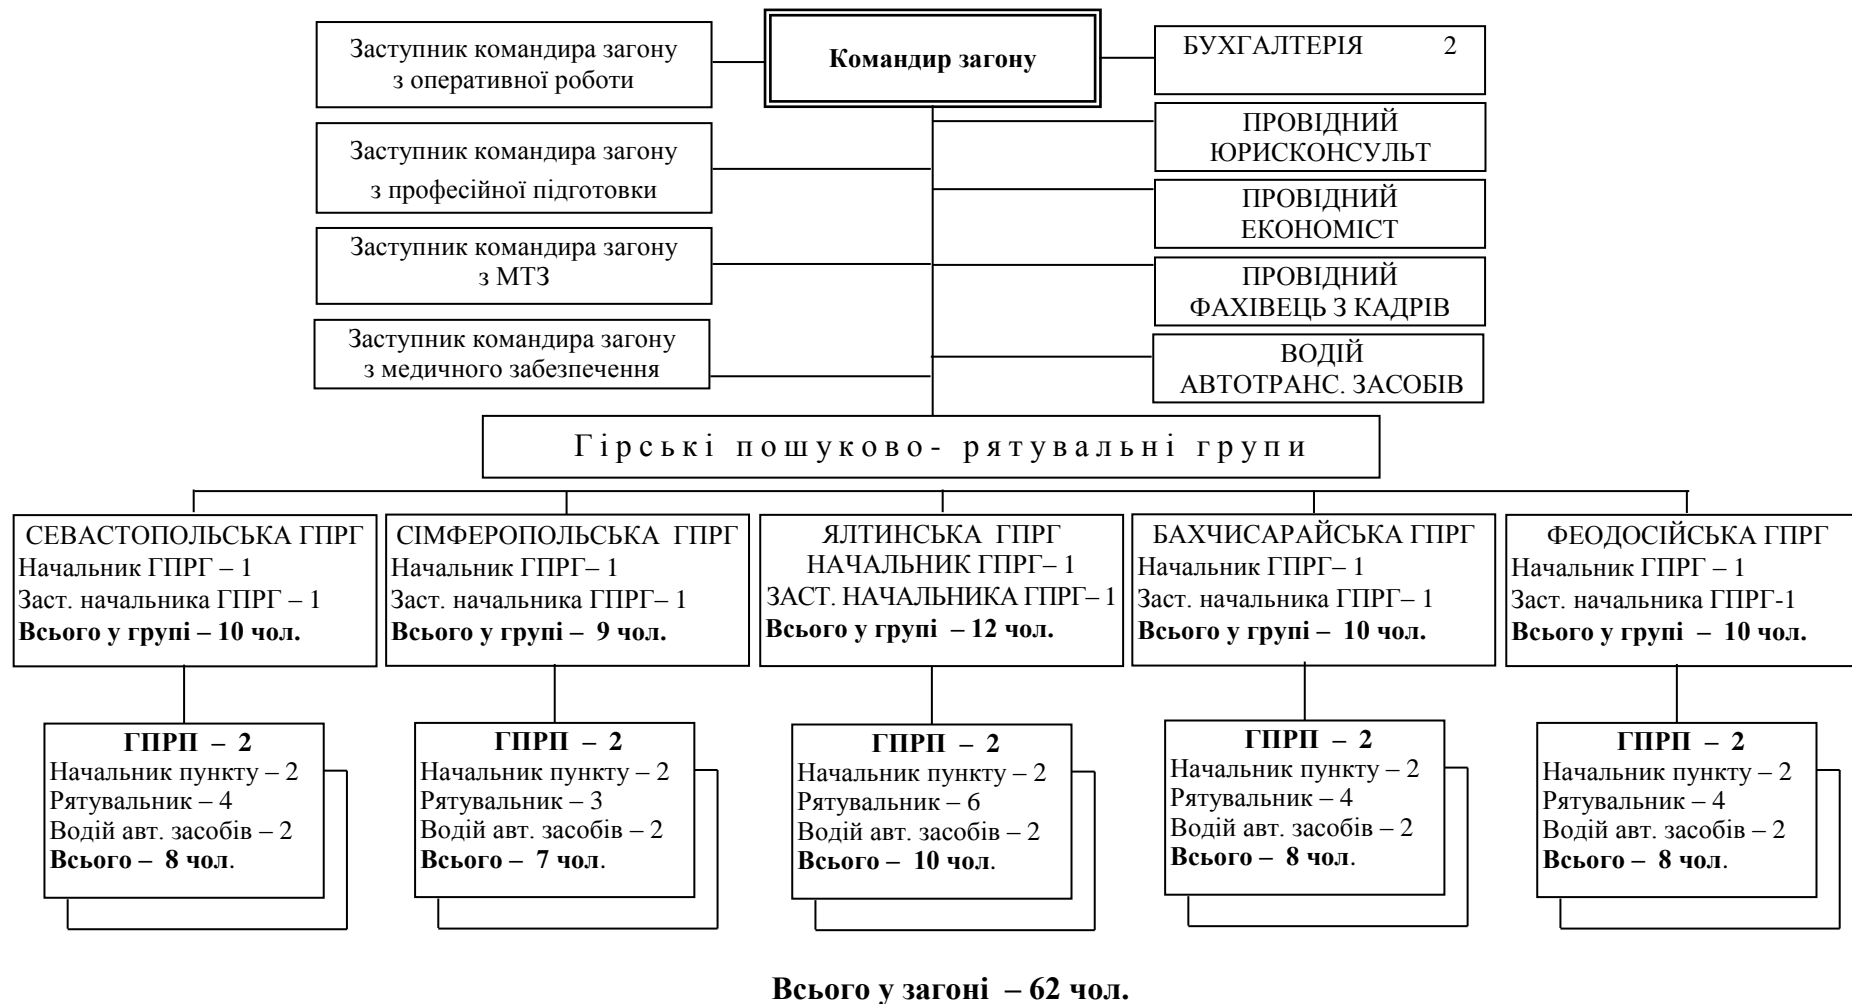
Заступник командира загону з оперативної роботи

Командир загону

БУХГАЛТЕРІЯ 2

Заступник командира загону з професійної підготовки

ПРОВІДНИЙ ЮРИСКОНСУЛЬТ

ПРОВІДНИЙ ЕКОНОМІСТ

Заступник командира загону з МТЗ

ПРОВІДНИЙ ФАХІВЕЦЬ З КАДРІВ

Заступник командира загону з медичного забезпечення

ВОДІЙ АВТОТРАНС. ЗАСОБІВ

Гірські пошуково- рятувальні групи

СЕВАСТОПОЛЬСЬКА ГПРГ
Начальник ГПРГ – 1
Заст. начальника ГПРГ – 1
**Всього у групі – 10 чол.**

СІМФЕРОПОЛЬСЬКА ГПРГ
Начальник ГПРГ– 1
Заст. начальника ГПРГ– 1
**Всього у групі – 9 чол.**

ЯЛТИНСЬКА ГПРГ
НАЧАЛЬНИК ГПРГ– 1
ЗАСТ. НАЧАЛЬНИКА ГПРГ– 1
**Всього у групі – 12 чол.**

БАХЧИСАРАЙСЬКА ГПРГ
Начальник ГПРГ– 1
Заст. начальника ГПРГ– 1
**Всього у групі – 10 чол.**

ФЕОДОСІЙСЬКА ГПРГ
Начальник ГПРГ – 1
Заст. начальника ГПРГ-1
**Всього у групі – 10 чол.**

**ГПРП – 2**
Начальник пункту – 2
Рятувальник – 4
Водій авт. засобів – 2
**Всього – 8 чол.**

**ГПРП – 2**
Начальник пункту – 2
Рятувальник – 3
Водій авт. засобів – 2
**Всього – 7 чол.**

**ГПРП – 2**
Начальник пункту – 2
Рятувальник – 6
Водій авт. засобів – 2
**Всього – 10 чол.**

**ГПРП – 2**
Начальник пункту – 2
Рятувальник – 4
Водій авт. засобів – 2
**Всього – 8 чол.**

**ГПРП – 2**
Начальник пункту – 2
Рятувальник – 4
Водій авт. засобів – 2
**Всього – 8 чол.**

**Всього у загоні – 62 чол.**